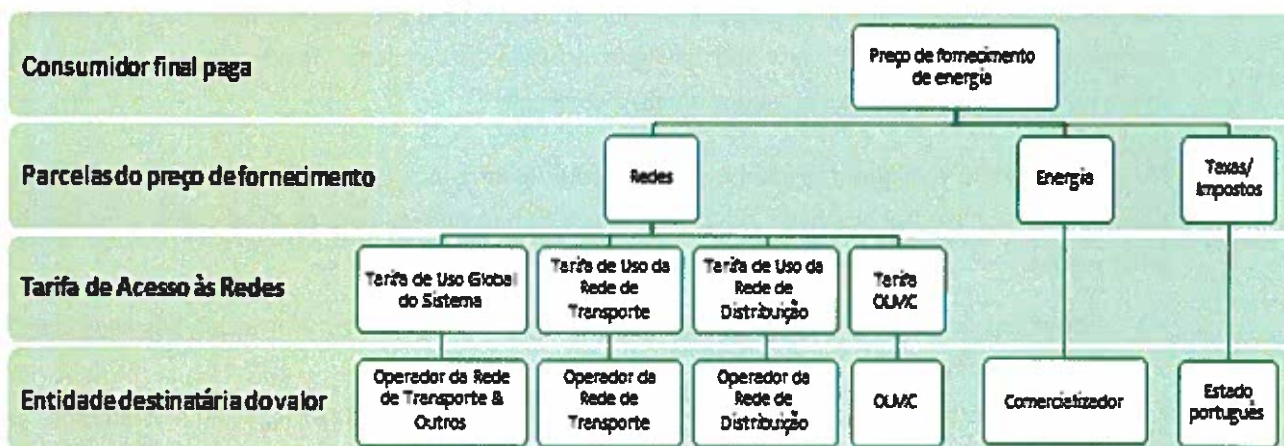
Consumidor final paga

Preço de fornecimento de energia

Parcelas do preço de fornecimento

Redes

Energia

Taxas/ Impostos

Tarifa de Acesso às Redes

Tarifa de Uso Global do Sistema

Tarifa de Uso da Rede de Transporte

Tarifa de Uso da Rede de Distribuição

Tarifa OLMC

Entidade destinatária do valor

Operador da Rede de Transporte & Outros

Operador da Rede de Transporte

Operador da Rede de Distribuição

OLMC

Comercializador

Estado português